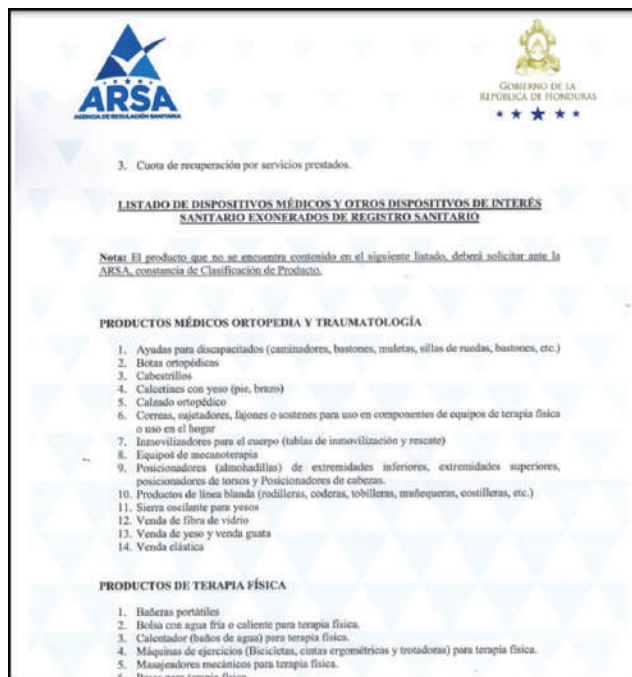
ARSA
AGENCIA DE REGULACIÓN SANITARIA

GOBIERNO DE LA REPÚBLICA DE HONDURAS

3. Cuota de recuperación por servicios prestados.

LISTADO DE DISPOSITIVOS MÉDICOS Y OTROS DISPOSITIVOS DE INTERÉS SANITARIO EXONERADOS DE REGISTRO SANITARIO

Nota: El producto que no se encuentra contenido en el siguiente listado, deberá solicitar ante la ARSA, constancia de Clasificación de Producto.

PRODUCTOS MÉDICOS ORTOPEDIA Y TRAUMATOLOGÍA

1. Ayudas para discapacitados (caminadores, bastones, muletas, sillas de ruedas, bastones, etc.)
2. Botas ortopédicas
3. Cabestrillos
4. Calcetines con yeso (pie, brazo)
5. Calzado ortopédico
6. Correas, sujetadores, fajones o sostenes para uso en componentes de equipos de terapia física o uso en el hogar
7. Inmovilizadores para el cuerpo (tablas de inmovilización y rescate)
8. Equipos de mecanoterapia
9. Posicionadores (almohadillas) de extremidades inferiores, extremidades superiores, posicionadores de torsos y Posicionadores de cabezas.
10. Productos de línea blanda (rodilleras, coderas, tobilleras, muñequeras, costilleras, etc.)
11. Sierra oscilante para yesos
12. Venda de fibra de vidrio
13. Venda de yeso y venda guata
14. Venda elástica

PRODUCTOS DE TERAPIA FÍSICA

1. Bañeras portátiles
2. Bolsa con agua fría o caliente para terapia física.
3. Calentador (baños de agua) para terapia física.
4. Máquinas de ejercicios (Bicicletas, cintas ergométricas y trotadoras) para terapia física.
5. Masajeadores mecánicos para terapia física.
6. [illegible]